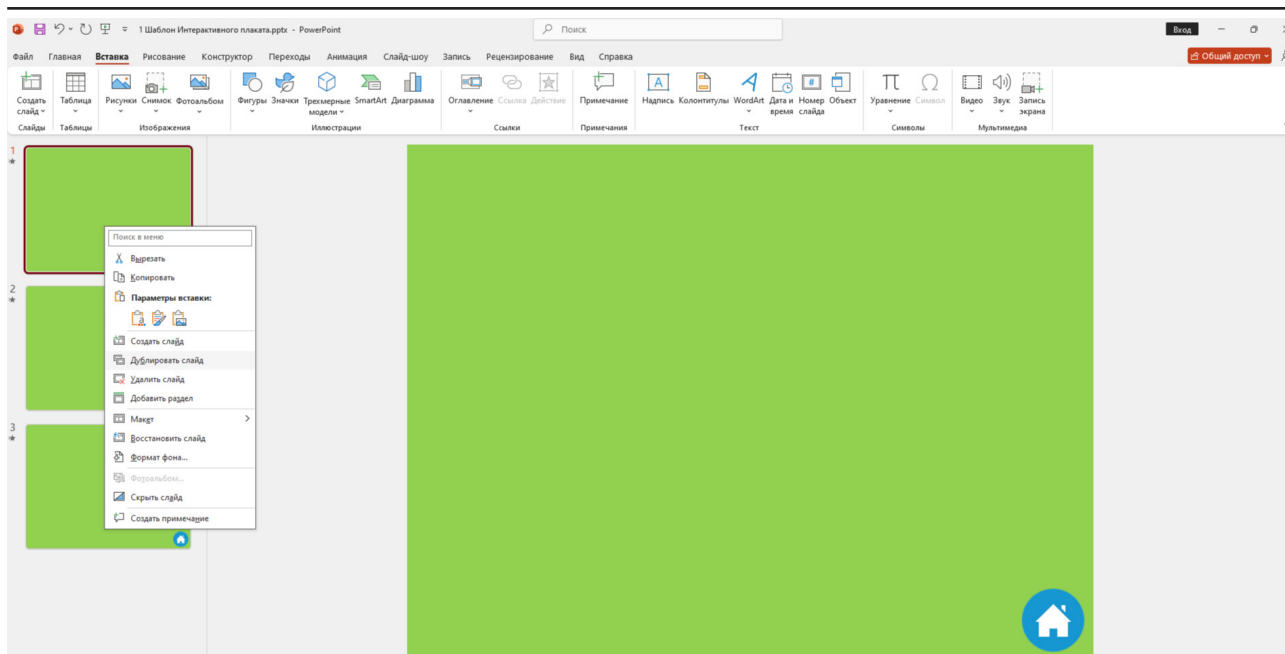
1 Шаблон Интерактивного плаката.pptx - PowerPoint

Поиск

Вход

Файл Главная Вставка Рисование Конструктор Переходы Анимация Слайд-шоу Запись Рецензирование Вид Справка

Общий доступ

Создать слайд
Слайды
Таблица
Таблицы
Рисунки Снимок Фотоальбом
Изображения
Фигуры Значки Трехмерные модели SmartArt Диаграмма
Иллюстрации
Оглавление Ссылка Действие
Ссылки
Примечание
Примечания
Надпись Колонтитулы WordArt Дата и время Номер слайда Объект
Текст
Уравнение Символ
Символы
Видео Звук Запись экрана
Мультимедиа

1
2
3

Поиск в меню
Вырезать
Копировать
Параметры вставки:
Создать слайд
Дублировать слайд
Удалить слайд
Добавить раздел
Макет
Восстановить слайд
Формат фона...
Фотоальбом...
Скрыть слайд
Создать примечание